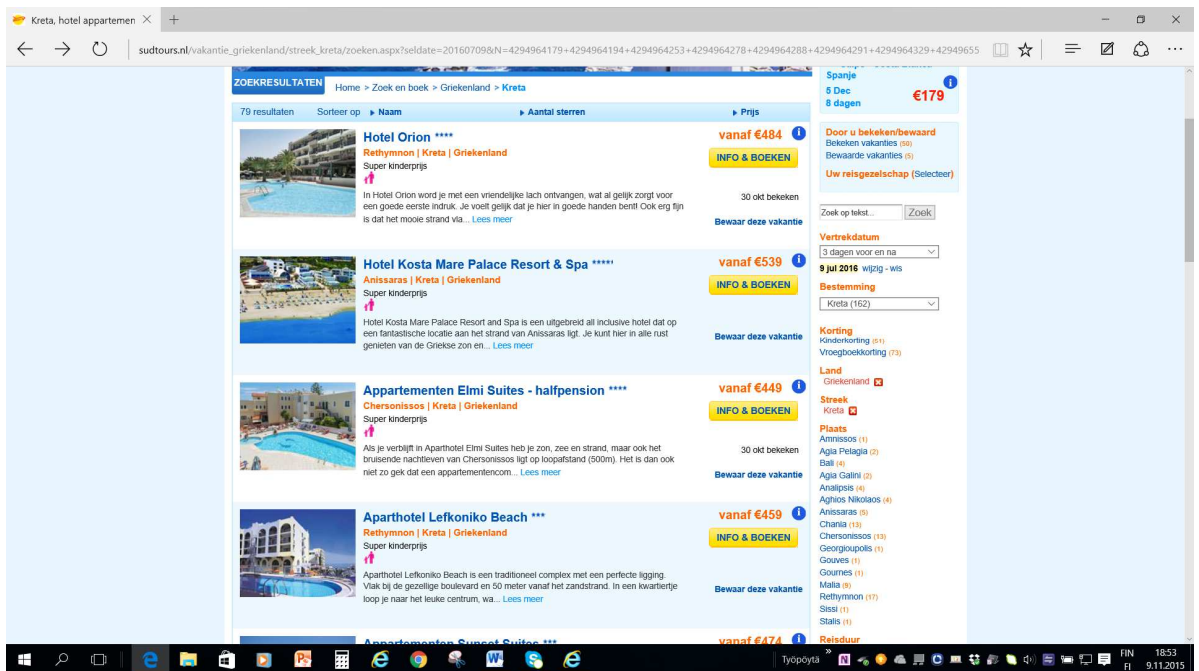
Kreta, hotel appartemen ×  +

sudtours.nl/vakantie_griekenland/streek_kreta/zoeken.aspx?seldate=20160709&N=4294964179+4294964194+4294964253+4294964278+4294964288+4294964291+4294964329+42949655

ZOEKRESULTATEN
Home > Zoek en boek > Griekenland > Kreta

79 resultaten   Sorteer op ▸ Naam   ▸ Aantal sterren   ▸ Prijs

Hotel Orion ****
vanaf €484
Rethymnon | Kreta | Griekenland
INFO & BOEKEN
Super kinderprijs
In Hotel Orion word je met een vriendelijke lach ontvangen, wat al gelijk zorgt voor een goede eerste indruk. Je voelt gelijk dat je hier in goede handen bent! Ook erg fijn is dat het mooie strand vla... Lees meer
30 okt bekeken
Bewaar deze vakantie

Hotel Kosta Mare Palace Resort & Spa ****
vanaf €539
Anissaras | Kreta | Griekenland
INFO & BOEKEN
Super kinderprijs
Hotel Kosta Mare Palace Resort and Spa is een uitgebreid all inclusive hotel dat op een fantastische locatie aan het strand van Anissaras ligt. Je kunt hier in alle rust genieten van de Griekse zon en... Lees meer
Bewaar deze vakantie

Appartementen Elmi Suites - halfpension ****
vanaf €449
Chersonissos | Kreta | Griekenland
INFO & BOEKEN
Super kinderprijs
Als je verblijft in Aparthotel Elmi Suites heb je zon, zee en strand, maar ook het bruisende nachtleven van Chersonissos ligt op loopafstand (500m). Het is dan ook niet zo gek dat een appartementencom... Lees meer
30 okt bekeken
Bewaar deze vakantie

Aparthotel Lefkoniko Beach ***
vanaf €459
Rethymnon | Kreta | Griekenland
INFO & BOEKEN
Super kinderprijs
Aparthotel Lefkoniko Beach is een traditioneel complex met een perfecte ligging. Vlak bij de gezellige boulevard en 50 meter vanaf het zandstrand. In een kwartiertje loop je naar het leuke centrum, wa... Lees meer
Bewaar deze vakantie

Appartementen Sunset Suites ***
vanaf €474

Spanje
5 Dec
8 dagen
€179

Door u bekeken/bewaard
Bekeken vakanties (50)
Bewaarde vakanties (5)
Uw reisgezelschap (Selecteer)

Zoek op tekst...  Zoek

Vertrekdatum
3 dagen voor en na
9 jul 2016 wijzig - wis
Bestemming
Kreta (162)

Korting
Kinderkorting (51)
Vroegboekkorting (73)
Land
Griekenland
Streek
Kreta
Plaats
Amnissos (1)
Agia Pelagia (2)
Bali (4)
Agia Galini (2)
Analipsis (4)
Aghios Nikolaos (4)
Anissaras (5)
Chania (13)
Chersonissos (13)
Georgioupolis (1)
Gouves (1)
Gournes (1)
Malia (9)
Rethymnon (17)
Sissi (1)
Stalis (1)
Reisduur

Työpöytä
FIN FI 18:53 9.11.2015